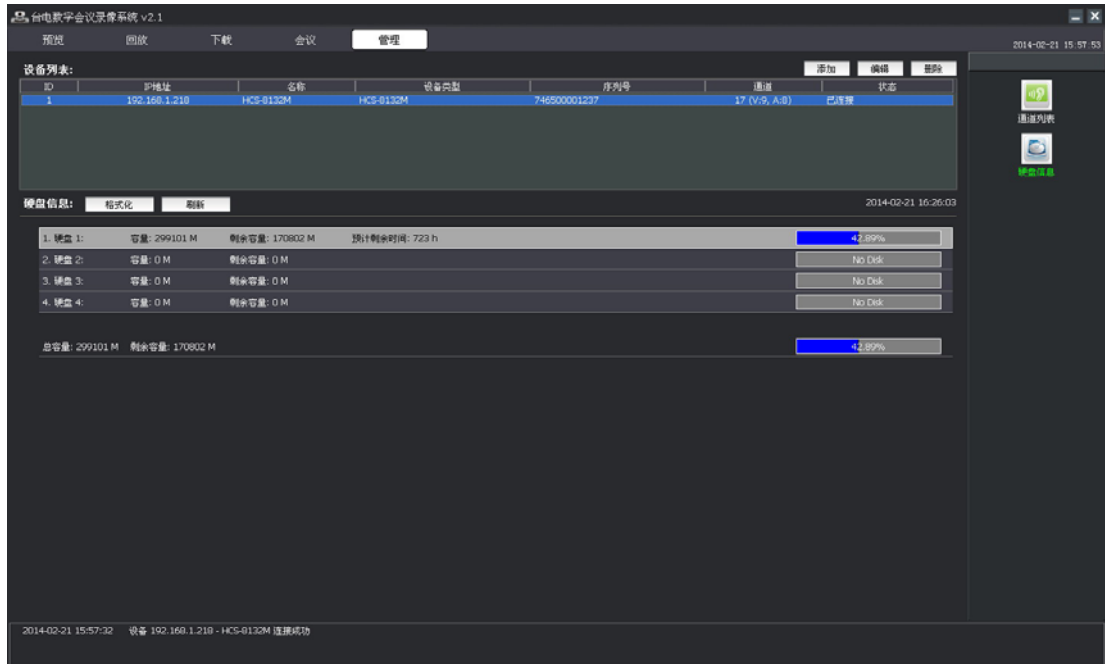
台电数字会议录像系统 v2.1

预览 回放 下载 会议 管理

2014-02-21 15:57:53

设备列表:

添加 编辑 删除

| ID | IP地址 | 名称 | 设备类型 | 序列号 | 通道 | 状态 |
|---|---|---|---|---|---|---|
| 1 | 192.168.1.218 | HCS-8132M | HCS-8132M | 746500001237 | 17 (V:9, A:8) | 已连接 |

通道列表

硬盘信息

硬盘信息: 格式化 刷新

2014-02-21 16:26:03

| | | | | |
|---|---|---|---|---|
| 1. 硬盘 1: | 容量: 299101 M | 剩余容量: 170802 M | 预计剩余时间: 723 h | 42.89% |
| 2. 硬盘 2: | 容量: 0 M | 剩余容量: 0 M | | No Disk |
| 3. 硬盘 3: | 容量: 0 M | 剩余容量: 0 M | | No Disk |
| 4. 硬盘 4: | 容量: 0 M | 剩余容量: 0 M | | No Disk |

总容量: 299101 M 剩余容量: 170802 M 42.89%

2014-02-21 15:57:32 设备 192.168.1.218 - HCS-8132M 连接成功